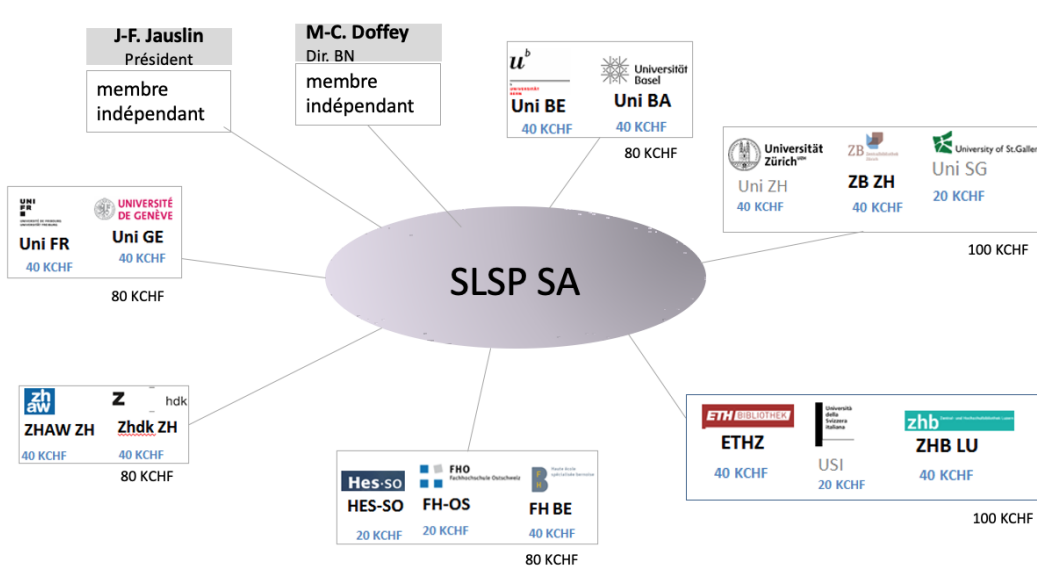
J-F. Jauslin
Président

membre indépendant

M-C. Doffey
Dir. BN

membre indépendant

$u^b$
UNIVERSITÄT BERN
Uni BE
40 KCHF

Universität Basel
Uni BA
40 KCHF

80 KCHF

Universität Zürich
Uni ZH
40 KCHF

ZB
ZB ZH
40 KCHF

University of St.Gallen
Uni SG
20 KCHF

100 KCHF

UNI FR
Uni FR
40 KCHF

UNIVERSITÉ DE GENÈVE
Uni GE
40 KCHF

80 KCHF

SLSP SA

zh aw
ZHAW ZH
40 KCHF

Z hdk
Zhdk ZH
40 KCHF

80 KCHF

Hes·so
HES-SO
20 KCHF

FHO Fachhochschule Ostschweiz
FH-OS
20 KCHF

FH BE
40 KCHF

80 KCHF

ETH BIBLIOTHEK
ETHZ
40 KCHF

Università della Svizzera italiana
USI
20 KCHF

zhb
ZHB LU
40 KCHF

100 KCHF